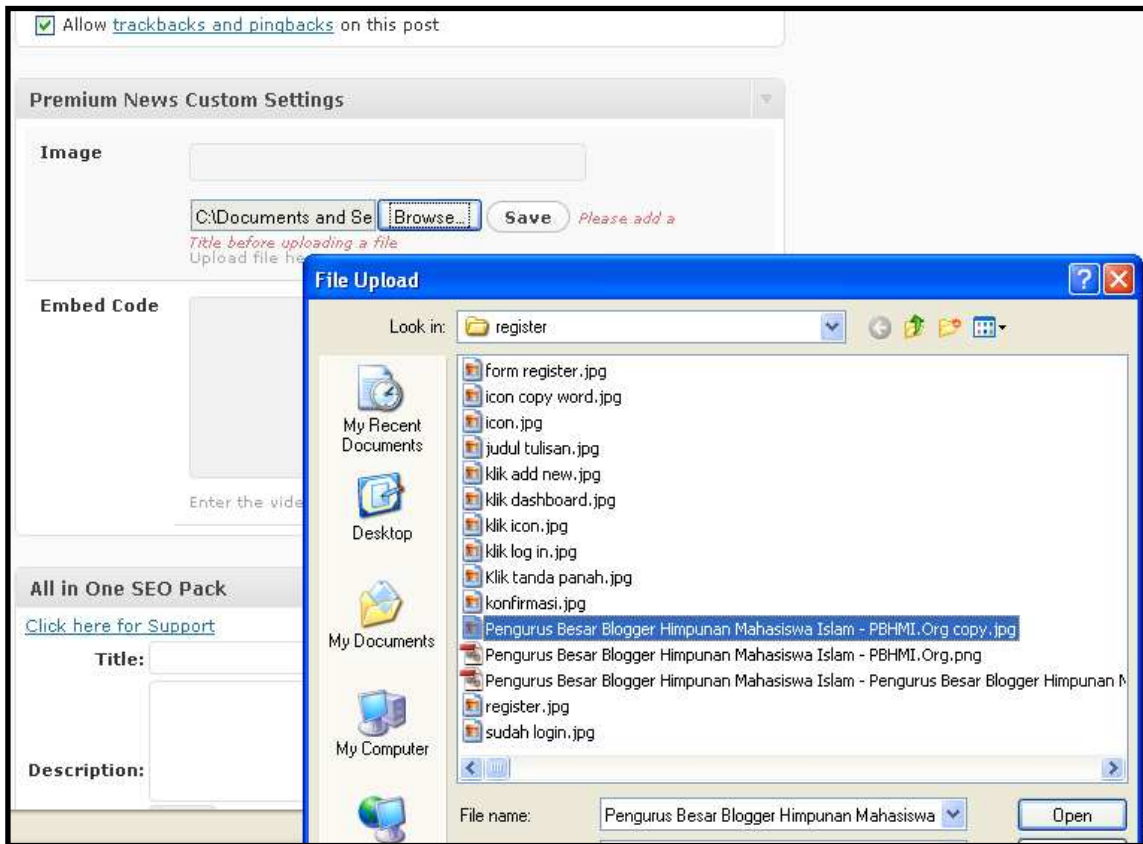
Allow trackbacks and pingbacks on this post

Premium News Custom Settings

Image

C:\Documents and Se Browse... Save Please add a Title before uploading a file
Upload file he

Embed Code

Enter the vide

All in One SEO Pack

Click here for Support

Title:

Description:

File Upload

Look in: register

My Recent Documents

Desktop

My Documents

My Computer

form register.jpg
icon copy word.jpg
icon.jpg
judul tulisan.jpg
klik add new.jpg
klik dashboard.jpg
klik icon.jpg
klik log in.jpg
Klik tanda panah.jpg
konfirmasi.jpg
Pengurus Besar Blogger Himpunan Mahasiswa Islam - PBHMI.Org copy.jpg
Pengurus Besar Blogger Himpunan Mahasiswa Islam - PBHMI.Org.png
Pengurus Besar Blogger Himpunan Mahasiswa Islam - Pengurus Besar Blogger Himpunan M
register.jpg
sudah login.jpg

File name: Pengurus Besar Blogger Himpunan Mahasiswa

Open